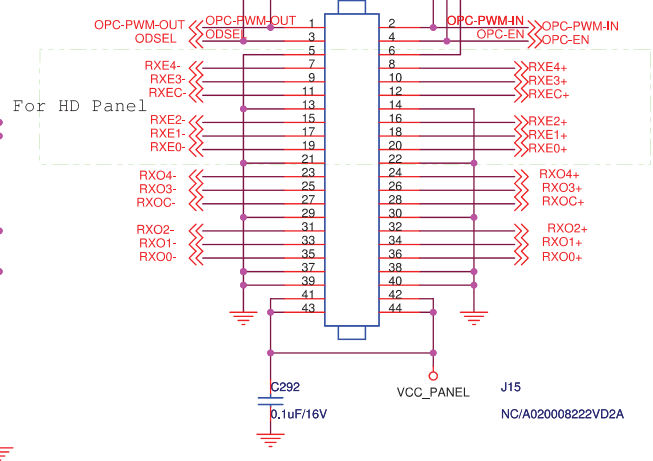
OPC-PWM-OUT
ODSEL
OPC-PWM-OUT
ODSEL
1
3
5
7
9
11
13
15
17
19
21
23
25
27
29
31
33
35
37
39
41
43
2
4
6
8
10
12
14
16
18
20
22
24
26
28
30
32
34
36
38
40
42
44
OPC-PWM-IN
OPC-EN
OPC-PWM-IN
OPC-EN
RXE4-
RXE3-
RXEC-
For HD Panel
RXE2-
RXE1-
RXE0-
RXE4+
RXE3+
RXEC+
RXE2+
RXE1+
RXE0+
RXO4-
RXO3-
RXOC-
RXO2-
RXO1-
RXO0-
RXO4+
RXO3+
RXOC+
RXO2+
RXO1+
RXO0+
C292
0.1uF/16V
VCC_PANEL
J15
NC/A020008222VD2A